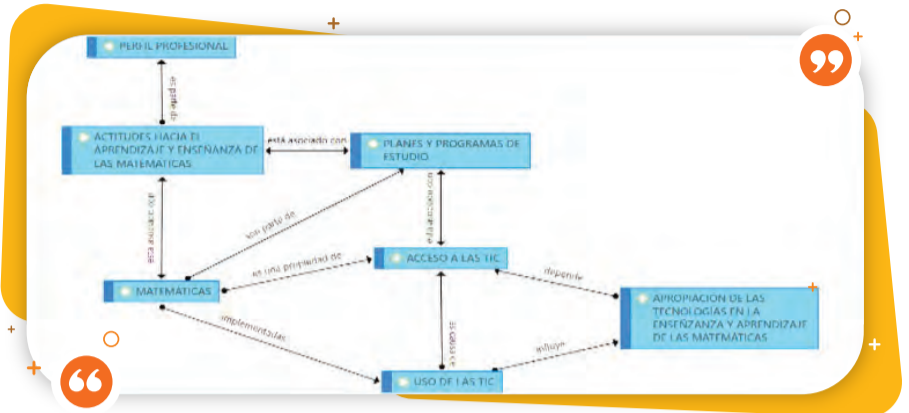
PERFIL PROFESIONAL

es parte de

ACTITUDES HACIA EL APRENDIZAJE Y ENSEÑANZA DE LAS MATEMÁTICAS

está asociado con

PLANES Y PROGRAMAS DE ESTUDIO

está asociado a

está asociado con

son parte de

ACCESO A LAS TIC

es una propiedad de

MATEMÁTICAS

depende

APROPIACIÓN DE LAS TECNOLOGÍAS EN LA ENSEÑANZA Y APRENDIZAJE DE LAS MATEMÁTICAS

implementadas

es causa de

influye

USO DE LAS TIC